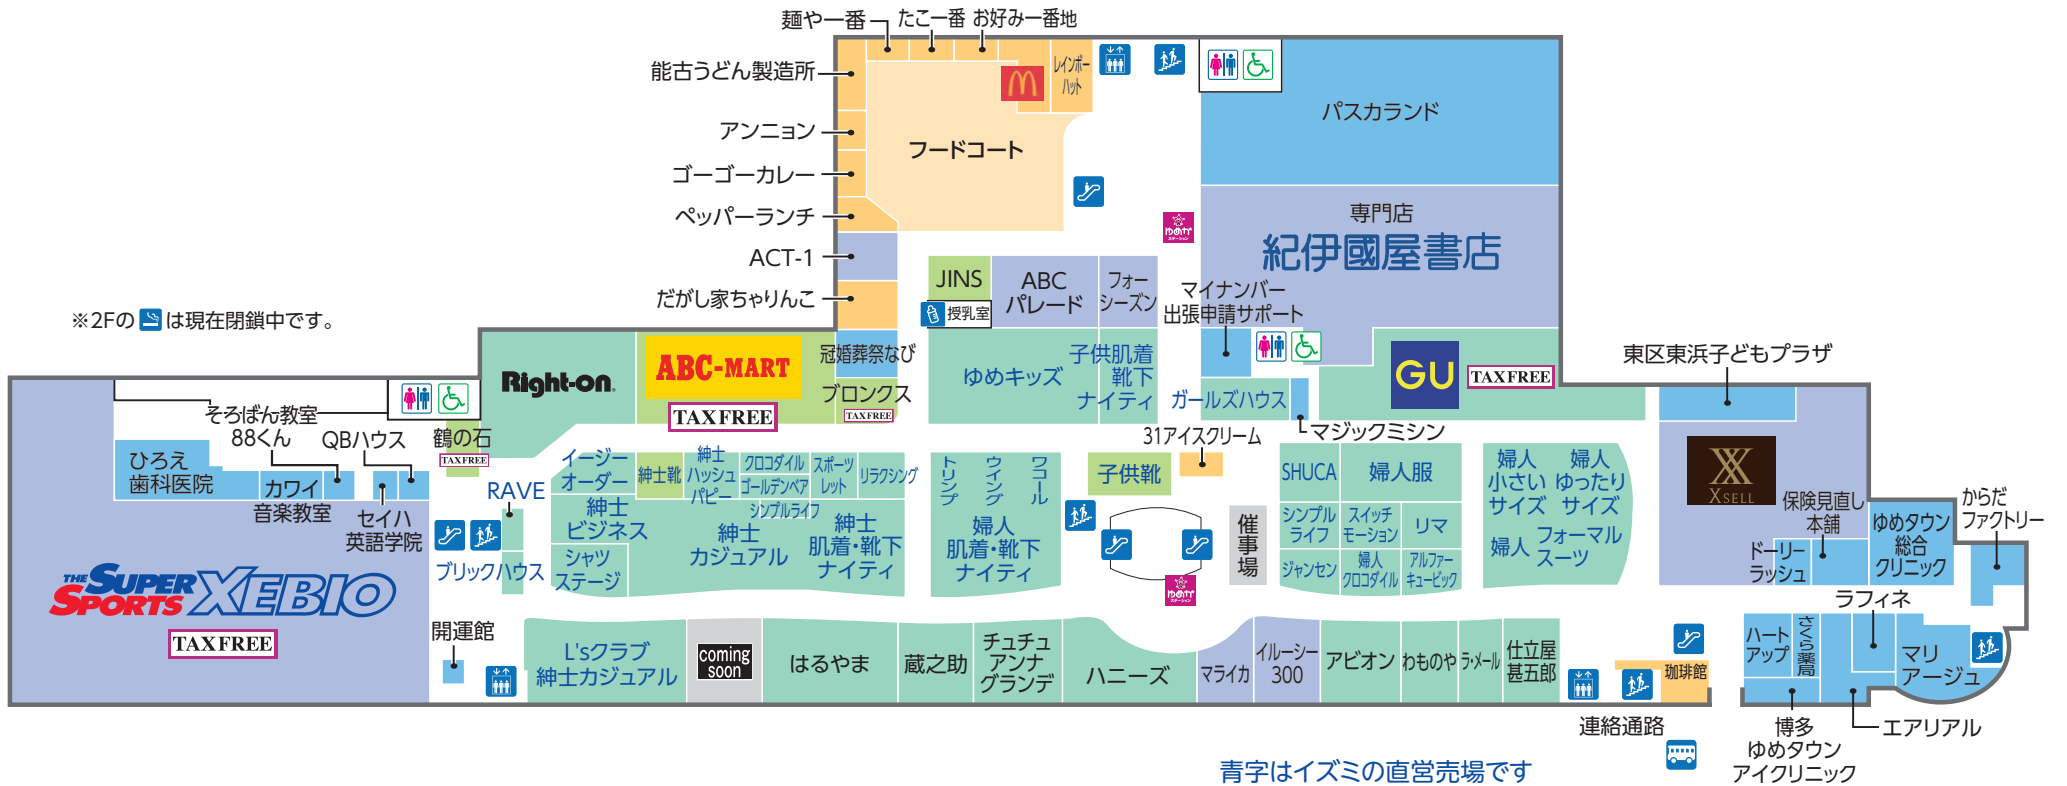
麺や一番
たこ一番
お好み一番地
能古うどん製造所
アンニョン
ゴーゴーカレー
ペッパーランチ
ACT-1
だがし家ちゃりんこ
レインボーハット
フードコート
パスカランド
専門店
紀伊國屋書店
JINS
授乳室
ABC パレード
フォーシーズン
マイナンバー 出張申請サポート
※2Fの は現在閉鎖中です。
Right-on
ABC-MART
TAXFREE
冠婚葬祭なび
ブロンクス
TAXFREE
ゆめキッズ
子供肌着 靴下 ナイティ
ガールズハウス
GU
TAXFREE
東区東浜子どもプラザ
そろばん教室 88くん
QBハウス
鶴の石
TAXFREE
ひろえ 歯科医院
カワイ 音楽教室
セイハ 英語学院
RAVE
イージーオーダー
紳士靴
紳士 ハッシュパピー
クロコダイル ゴールデンベア
スポーツ レット
リラクシング
シンプルライフ
紳士 ビジネス
紳士 カジュアル
紳士 肌着・靴下 ナイティ
シャツ ステージ
ブリックハウス
トリンプ
ウイング
ワコール
婦人 肌着・靴下 ナイティ
子供靴
31アイスクリーム
マジックミシン
催事場
SHUCA
婦人服
シンプルライフ
スイッチモーション
リマ
ジャンセン
婦人 クロコダイル
アルファーキューピッグ
婦人 小さい サイズ
婦人 ゆったり サイズ
婦人
フォーマル スーツ
XSELL
保険見直し 本舗
ドーリー ラッシュ
ゆめタウン 総合 クリニック
からだ ファクトリー
THE SUPER SPORTS XEBIO
TAXFREE
開運館
L'sクラブ 紳士カジュアル
coming soon
はるやま
蔵之助
チュチュアンナ グランデ
ハニーズ
マライカ
イルーシー 300
アビオン
わものや
ラ・メール
仕立屋 甚五郎
珈琲館
ラフィネ
ハートアップ
さくら薬局
マリアージュ
連絡通路
博多 ゆめタウン アイクリニック
エアリアル
青字はイズミの直営売場です